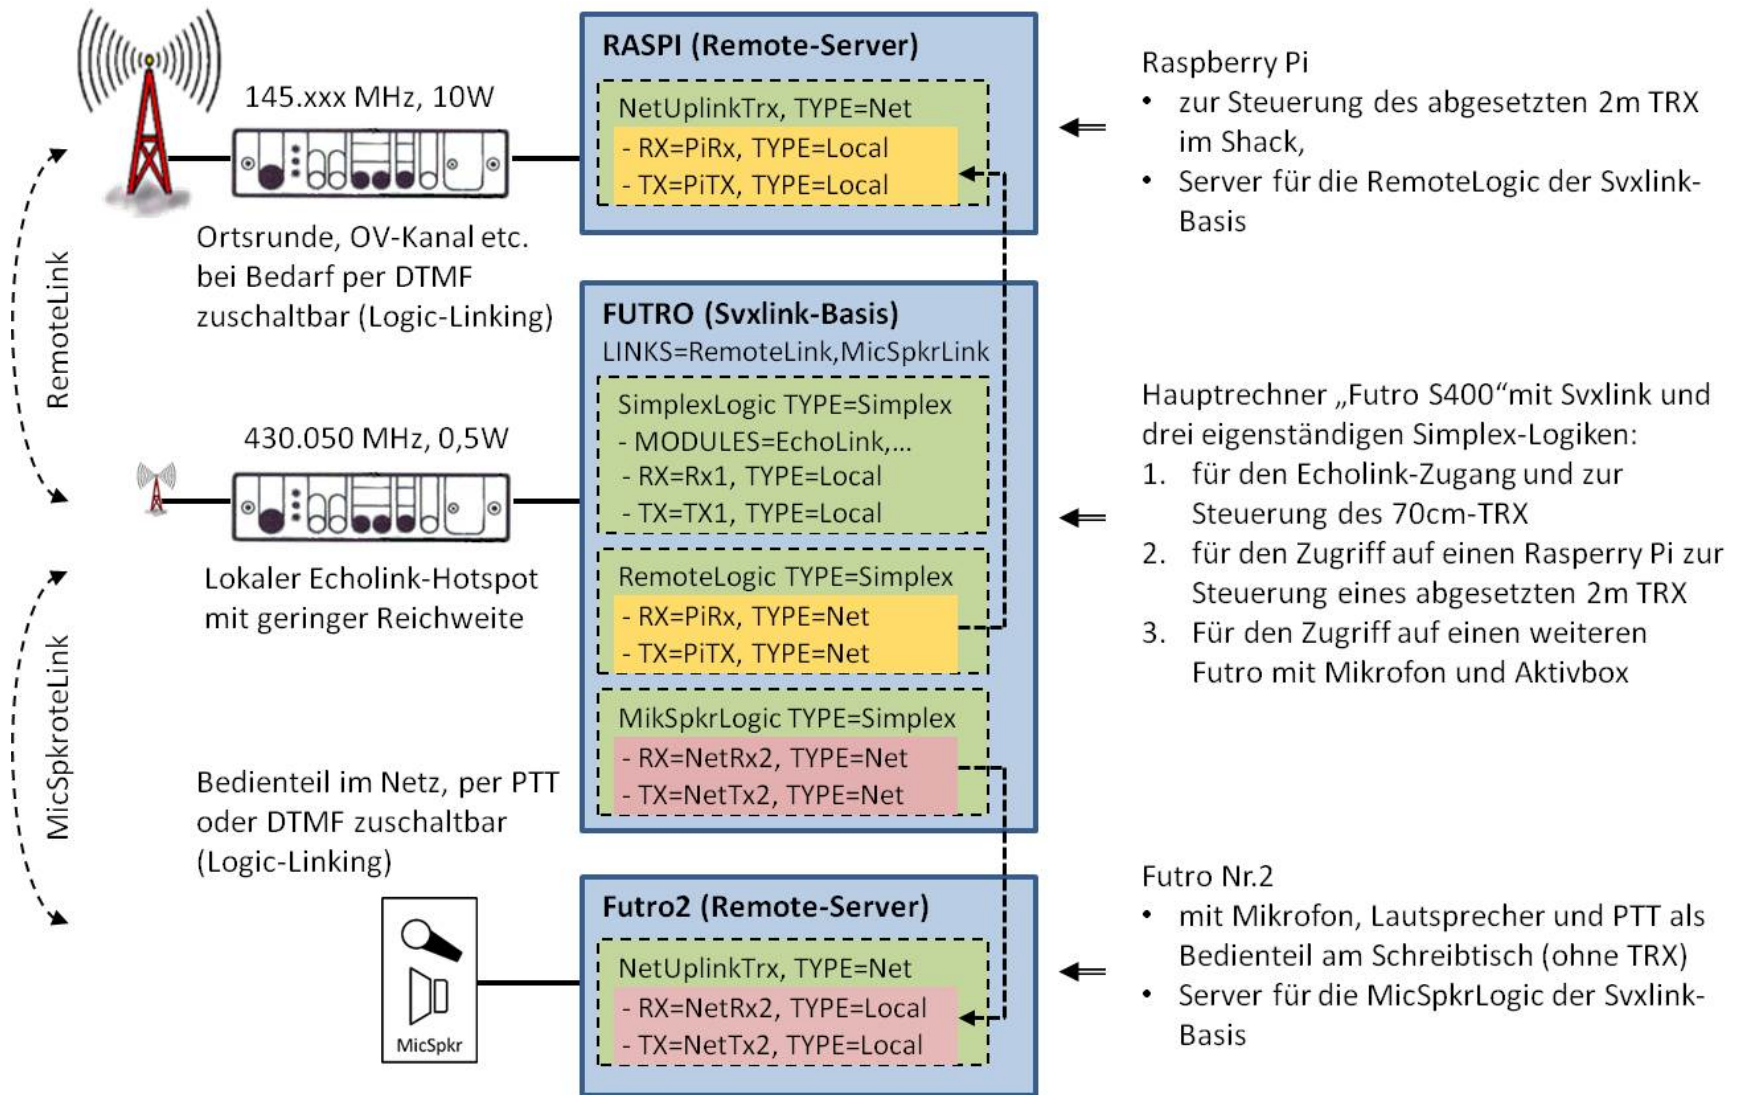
145.xxx MHz, 10W

Ortsrunde, OV-Kanal etc. bei Bedarf per DTMF zuschaltbar (Logic-Linking)

RemoteLink

430.050 MHz, 0,5W

Lokaler Echolink-Hotspot mit geringer Reichweite

MicSpkroteLink

Bedienteil im Netz, per PTT oder DTMF zuschaltbar (Logic-Linking)

MicSpkr

RASPI (Remote-Server)

NetUplinkTrx, TYPE=Net
- RX=PiRx, TYPE=Local
- TX=PiTX, TYPE=Local

FUTRO (Svxlink-Basis)
LINKS=RemoteLink,MicSpkrLink

SimplexLogic TYPE=Simplex
- MODULES=EchoLink,...
- RX=Rx1, TYPE=Local
- TX=TX1, TYPE=Local

RemoteLogic TYPE=Simplex
- RX=PiRx, TYPE=Net
- TX=PiTX, TYPE=Net

MikSpkrLogic TYPE=Simplex
- RX=NetRx2, TYPE=Net
- TX=NetTx2, TYPE=Net

Futro2 (Remote-Server)

NetUplinkTrx, TYPE=Net
- RX=NetRx2, TYPE=Local
- TX=NetTx2, TYPE=Local

Raspberry Pi
• zur Steuerung des abgesetzten 2m TRX im Shack,
• Server für die RemoteLogic der Svxlink-Basis

Hauptrechner „Futro S400“mit Svxlink und drei eigenständigen Simplex-Logiken:
1. für den Echolink-Zugang und zur Steuerung des 70cm-TRX
2. für den Zugriff auf einen Rasperry Pi zur Steuerung eines abgesetzten 2m TRX
3. Für den Zugriff auf einen weiteren Futro mit Mikrofon und Aktivbox

Futro Nr.2
• mit Mikrofon, Lautsprecher und PTT als Bedienteil am Schreibtisch (ohne TRX)
• Server für die MicSpkrLogic der Svxlink-Basis